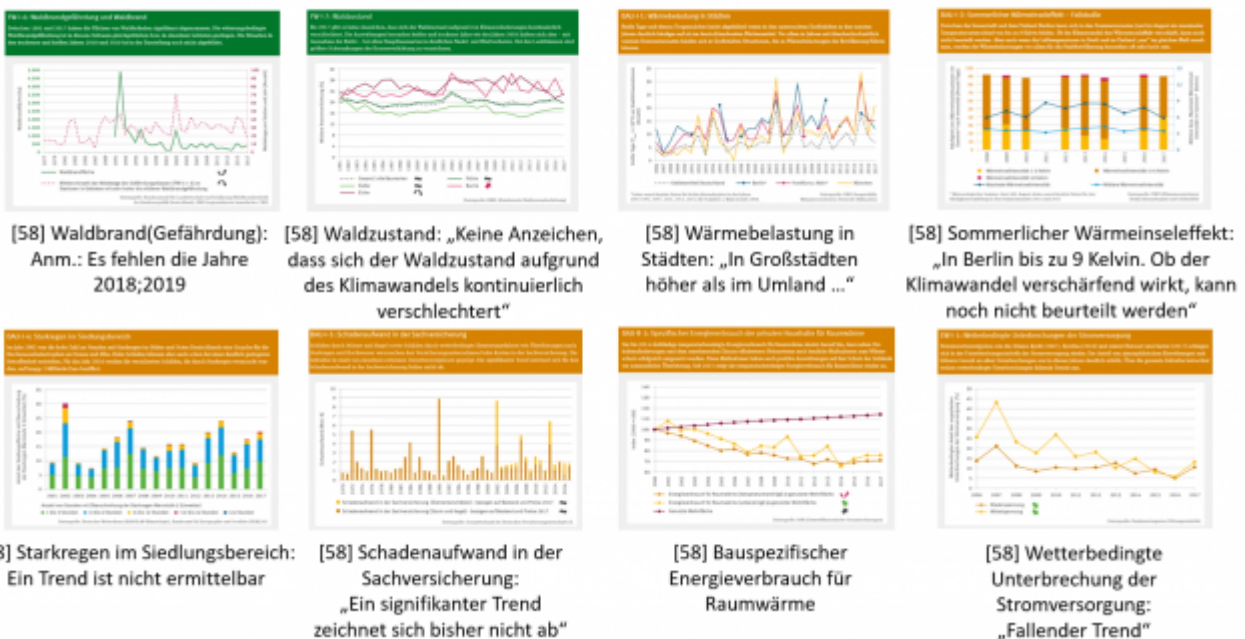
[58] Waldbrand(Gefährdung): Anm.: Es fehlen die Jahre 2018;2019

[58] Waldzustand: „Keine Anzeichen, dass sich der Waldzustand aufgrund des Klimawandels kontinuierlich verschlechtert"

[58] Wärmebelastung in Städten: „In Großstädten höher als im Umland …"

[58] Sommerlicher Wärmeinseleffekt: „In Berlin bis zu 9 Kelvin. Ob der Klimawandel verschärfend wirkt, kann noch nicht beurteilt werden"

8] Starkregen im Siedlungsbereich: Ein Trend ist nicht ermittelbar

[58] Schadenaufwand in der Sachversicherung: „Ein signifikanter Trend zeichnet sich bisher nicht ab"

[58] Bauspezifischer Energieverbrauch für Raumwärme

[58] Wetterbedingte Unterbrechung der Stromversorgung: „Fallender Trend"